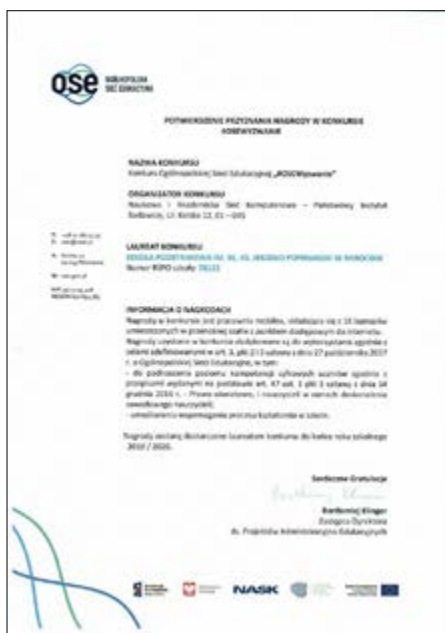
OSE OGÓLNOPOLSKA SIEĆ EDUKACYJNA

POTWIERDZENIE PRZYZNANIA NAGRODY W KONKURSIE #OSEWYZWANIE

NAZWA KONKURSU
Konkurs Ogólnopolskiej Sieci Edukacyjnej „#OSEWyzwanie"

ORGANIZATOR KONKURSU
Naukowa i Akademicka Sieć Komputerowa – Państwowy Instytut Badawczy, ul. Kolska 12, 01 – 045

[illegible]

LAUREAT KONKURSU
SZKOŁA PODSTAWOWA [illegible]
Numer RSPO szkoły: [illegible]

INFORMACJA O NAGRODACH
Nagrodą w konkursie jest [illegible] mobilna, składająca się z 16 laptopów umieszczonych w przenośnej szafie z zasilaniem dostępowym do Internetu. Nagrody zostaną w konkursie dofinansowane na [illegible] ustawy z dnia 27 października 2017 r. o Ogólnopolskiej Sieci Edukacyjnej, w tym:
- do podnoszenia poziomu kompetencji cyfrowych uczniów zgodnie z przepisami wydanymi na podstawie art. 47 ust. 1 pkt 1 ustawy z dnia 14 grudnia 2016 r. – Prawo oświatowe, i nauczycieli w zakresie doskonalenia zawodowego nauczycieli;
- umożliwienia wspomagania procesu kształcenia w szkole.

Nagrody zostaną dostarczone laureatom konkursu do końca roku szkolnego 2019 / 2020.

Serdeczne Gratulacje

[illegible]

Bartłomiej Klinger
Zastępca Dyrektora
ds. Projektów Administracyjno-Edukacyjnych

NASK